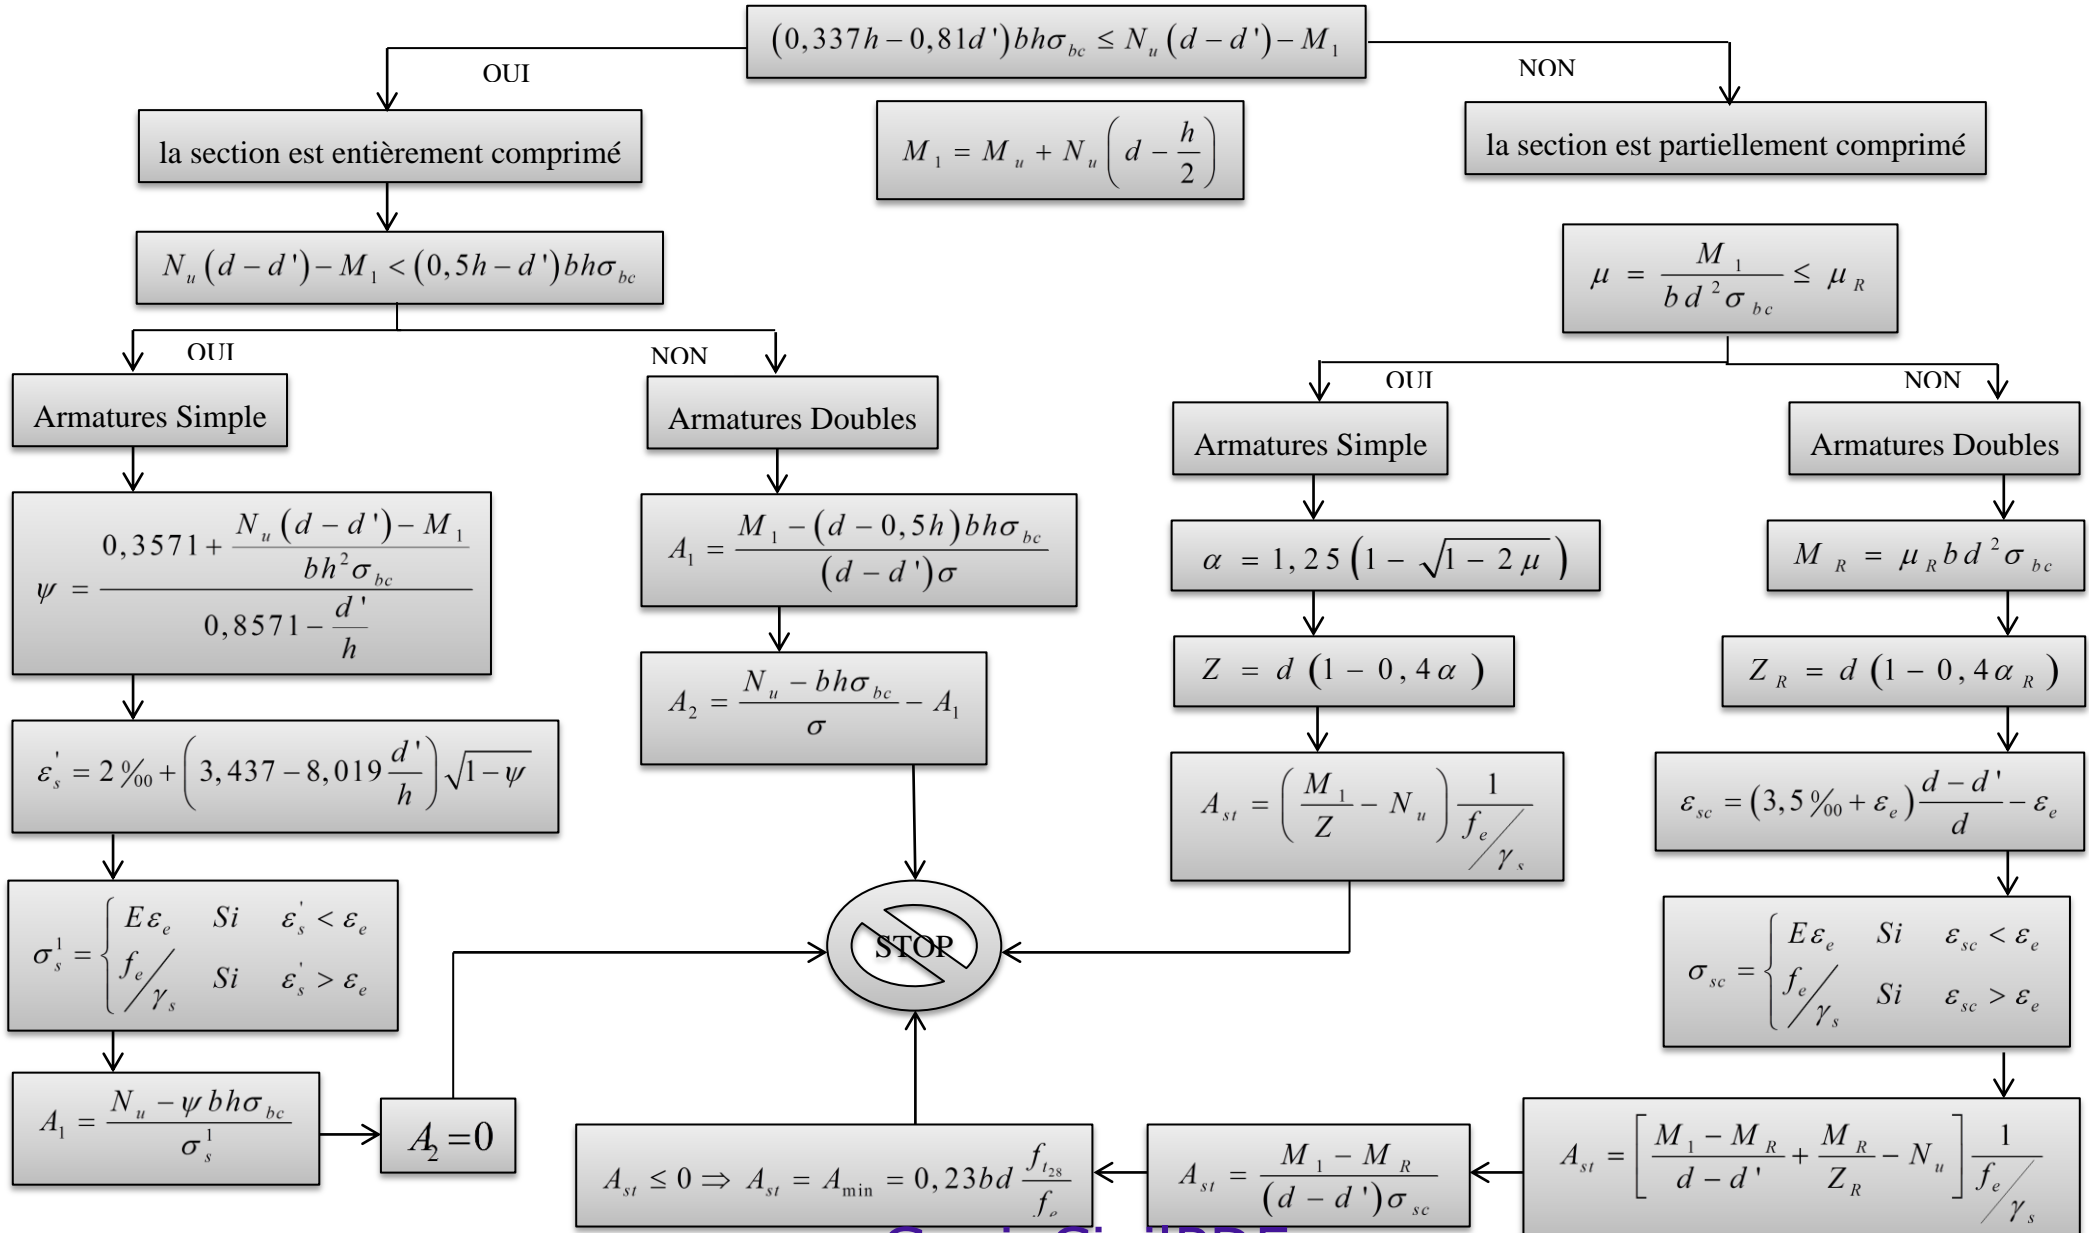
$(0,337h-0,81d')bh\sigma_{bc} \le N_u(d-d')-M_1$

OUI

NON

la section est entièrement comprimé

$M_1 = M_u + N_u\left(d-\frac{h}{2}\right)$

la section est partiellement comprimé

$N_u(d-d')-M_1 < (0,5h-d')bh\sigma_{bc}$

$\mu = \frac{M_1}{bd^2\sigma_{bc}} \le \mu_R$

OUI

NON

OUI

NON

Armatures Simple

Armatures Doubles

Armatures Simple

Armatures Doubles

$\psi = \frac{0,3571+\frac{N_u(d-d')-M_1}{bh^2\sigma_{bc}}}{0,8571-\frac{d'}{h}}$

$A_1 = \frac{M_1-(d-0,5h)bh\sigma_{bc}}{(d-d')\sigma}$

$\alpha = 1,25\left(1-\sqrt{1-2\mu}\right)$

$M_R = \mu_R bd^2\sigma_{bc}$

$A_2 = \frac{N_u - bh\sigma_{bc}}{\sigma} - A_1$

$Z = d(1-0,4\alpha)$

$Z_R = d(1-0,4\alpha_R)$

$\varepsilon_s' = 2‰ + \left(3,437-8,019\frac{d'}{h}\right)\sqrt{1-\psi}$

$A_{st} = \left(\frac{M_1}{Z}-N_u\right)\frac{1}{f_e/\gamma_s}$

$\varepsilon_{sc} = (3,5‰+\varepsilon_e)\frac{d-d'}{d}-\varepsilon_e$

$\sigma_s^1 = \begin{cases} E\varepsilon_e & Si \quad \varepsilon_s' < \varepsilon_e \\ f_e/\gamma_s & Si \quad \varepsilon_s' > \varepsilon_e \end{cases}$

STOP

$\sigma_{sc} = \begin{cases} E\varepsilon_e & Si \quad \varepsilon_{sc} < \varepsilon_e \\ f_e/\gamma_s & Si \quad \varepsilon_{sc} > \varepsilon_e \end{cases}$

$A_1 = \frac{N_u - \psi bh\sigma_{bc}}{\sigma_s^1}$

$A_2 = 0$

$A_{st} \le 0 \Rightarrow A_{st} = A_{min} = 0,23bd\frac{f_{t28}}{f_e}$

$A_{st} = \frac{M_1 - M_R}{(d-d')\sigma_{sc}}$

$A_{st} = \left[\frac{M_1-M_R}{d-d'}+\frac{M_R}{Z_R}-N_u\right]\frac{1}{f_e/\gamma_s}$

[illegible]